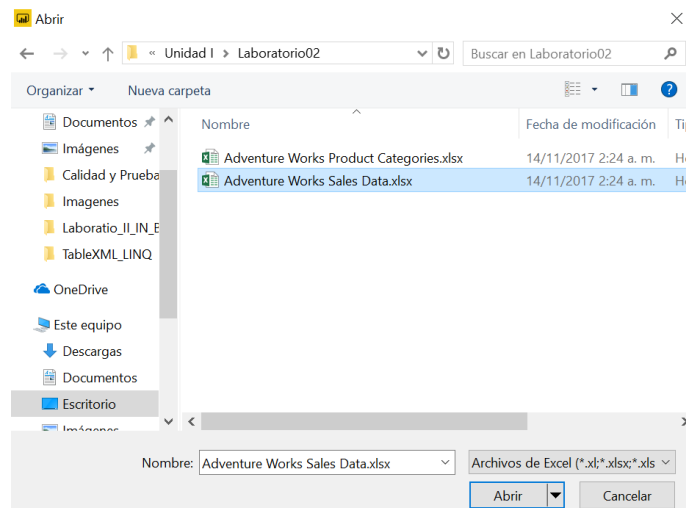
Abrir

« Unidad I > Laboratorio02

Buscar en Laboratorio02

Organizar ▾ Nueva carpeta

Documentos
Imágenes
Calidad y Prueba
Imagenes
Laboratio_II_IN_E
TableXML_LINQ
OneDrive
Este equipo
Descargas
Documentos
Escritorio
Imágenes

| Nombre | Fecha de modificación | Ti |
|---|---|---|
| Adventure Works Product Categories.xlsx | 14/11/2017 2:24 a. m. | H |
| Adventure Works Sales Data.xlsx | 14/11/2017 2:24 a. m. | H |

Nombre: Adventure Works Sales Data.xlsx

Archivos de Excel (*.xl;*.xlsx;*.xls

Abrir

Cancelar